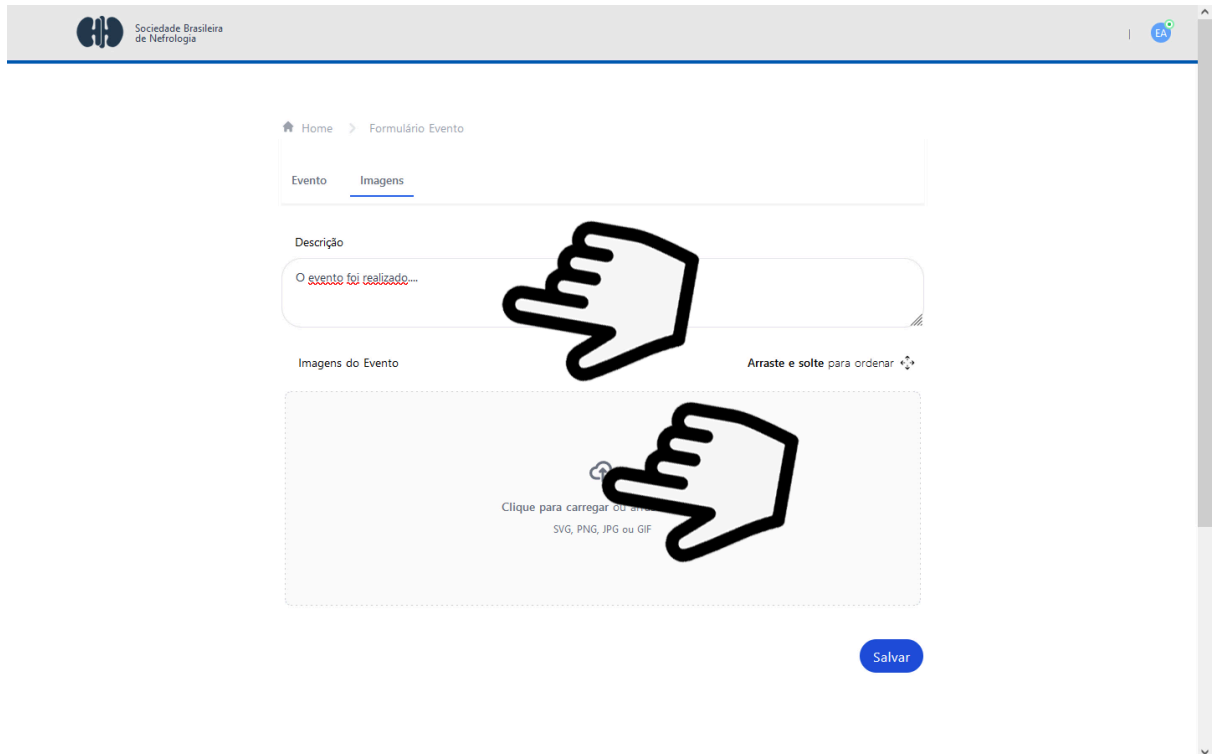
Sociedade Brasileira de Nefrologia

EA

Home > Formulário Evento

Evento Imagens

Descrição

O evento foi realizado....

Imagens do Evento

Arraste e solte para ordenar

Clique para carregar ou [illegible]

SVG, PNG, JPG ou GIF

Salvar